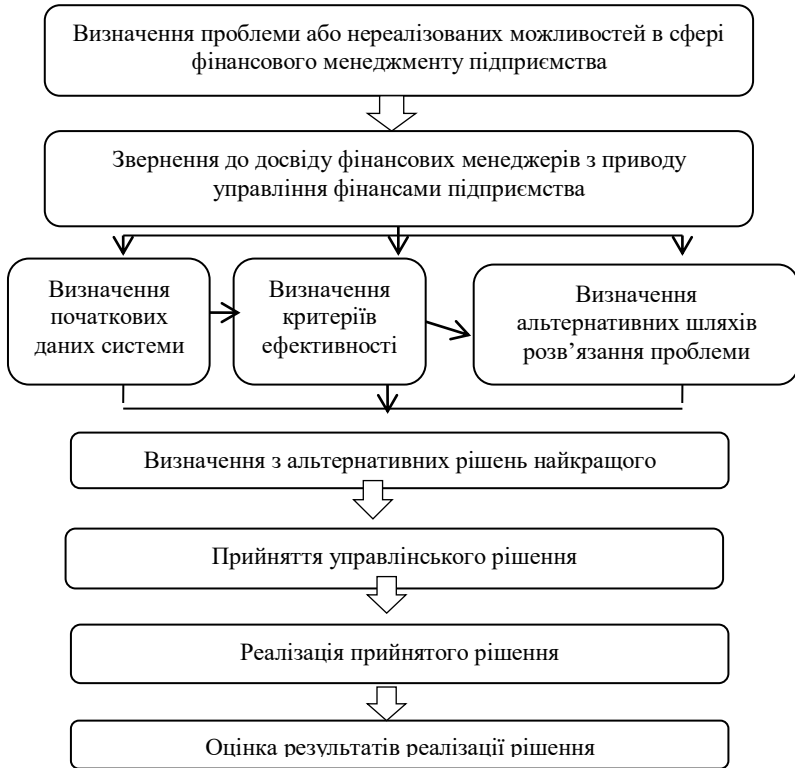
Визначення проблеми або нереалізованих можливостей в сфері фінансового менеджменту підприємства

Звернення до досвіду фінансових менеджерів з приводу управління фінансами підприємства

Визначення початкових даних системи

Визначення критеріїв ефективності

Визначення альтернативних шляхів розв'язання проблеми

Визначення з альтернативних рішень найкращого

Прийняття управлінського рішення

Реалізація прийнятого рішення

Оцінка результатів реалізації рішення